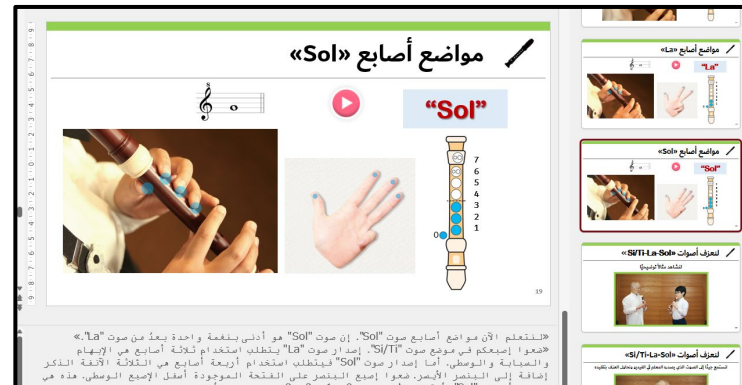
مواضع أصابع «Sol»

"Sol"

7
6
5
4
3
2
1
0

19

«لنتعلم الآن مواضع أصابع صوت "Sol". إن صوت "Sol" هو أدنى بنغمة واحدة بعدُ من صوت "La".»
«ضعوا إصبعكم في موضع صوت "Si/Ti". إصدار صوت "La" يتطلب استخدام ثلاثة أصابع هي الإبهام والسبابة والوسطى. أما إصدار صوت "Sol" فيتطلب استخدام أربعة أصابع هي الثلاثة الآنفة الذكر إضافة إلى البنصر الأيسر. ضعوا إصبع البنصر على الفتحة الموجودة أسفل الإصبع الوسطى. هذه هي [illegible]

مواضع أصابع «La»
"La"

مواضع أصابع «Sol»
"Sol"

لنتعرف أصوات «Si/Ti-La-Sol»

لنتعرف أصوات «Si/Ti-La-Sol»